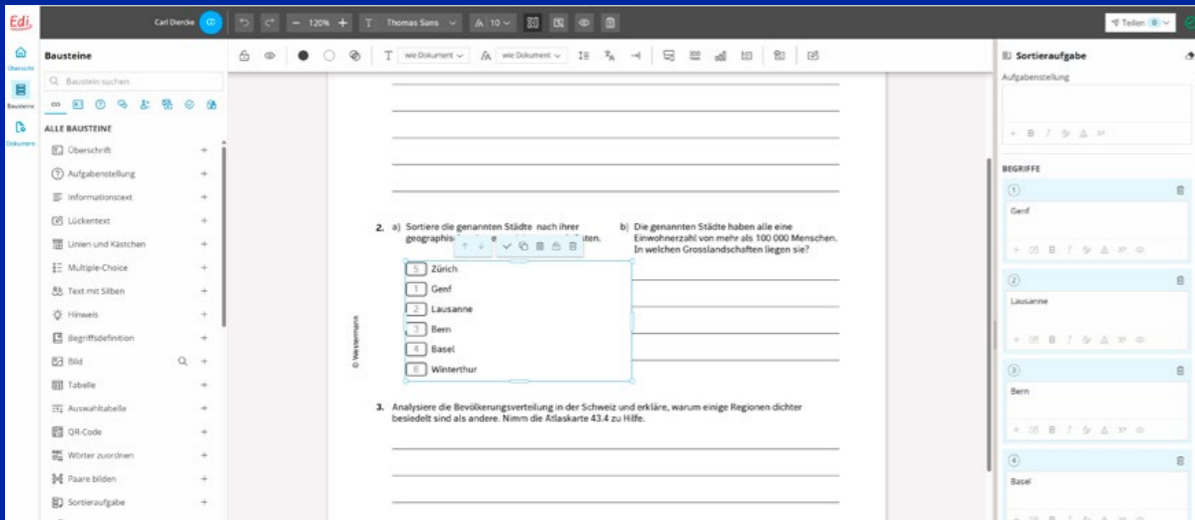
Edi.

Übersicht

Bausteine

Dokument

Carl Diercke

120%

Thomas Sans

10

Teilen

Bausteine

Baustein suchen

ALLE BAUSTEINE

Überschrift

Aufgabenstellung

Informationstext

Lückentext

Linien und Kästchen

Multiple-Choice

Text mit Silben

Hinweis

Begriffsdefinition

Bild

Tabelle

Auswahltabelle

QR-Code

Wörter zuordnen

Paare bilden

Sortieraufgabe

wie Dokument

wie Dokument

2. a) Sortiere die genannten Städte nach ihrer geographis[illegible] e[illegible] ten.

b) Die genannten Städte haben alle eine Einwohnerzahl von mehr als 100 000 Menschen. In welchen Grosslandschaften liegen sie?

5 Zürich

1 Genf

2 Lausanne

3 Bern

4 Basel

6 Winterthur

© Westermann

3. Analysiere die Bevölkerungsverteilung in der Schweiz und erkläre, warum einige Regionen dichter besiedelt sind als andere. Nimm die Atlaskarte 43.4 zu Hilfe.

Sortieraufgabe

Aufgabenstellung

BEGRIFFE

1

Genf

2

Lausanne

3

Bern

4

Basel